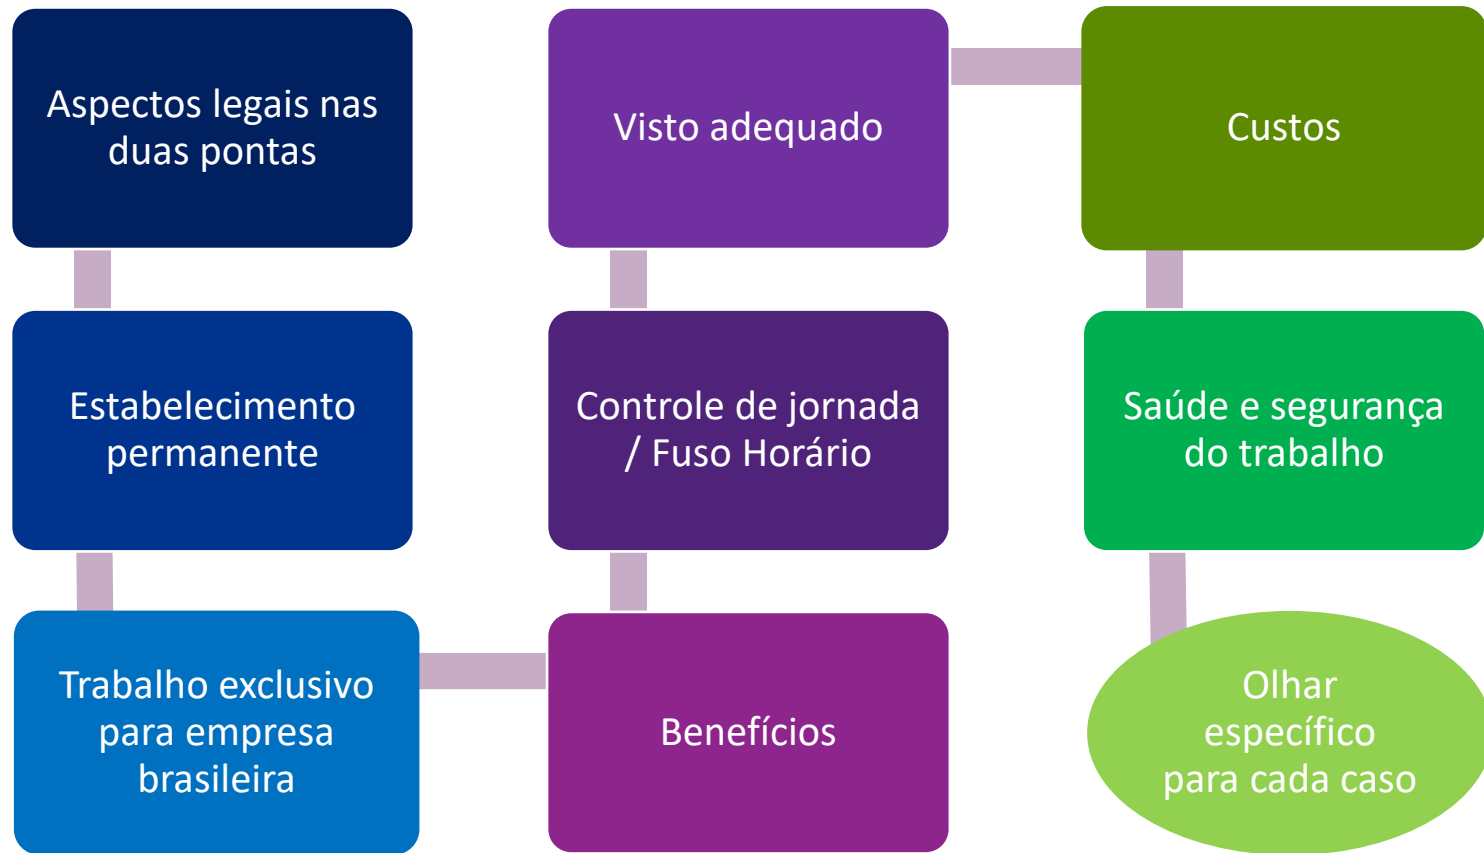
Aspectos legais nas duas pontas

Estabelecimento permanente

Trabalho exclusivo para empresa brasileira

Benefícios

Controle de jornada / Fuso Horário

Visto adequado

Custos

Saúde e segurança do trabalho

Olhar específico para cada caso